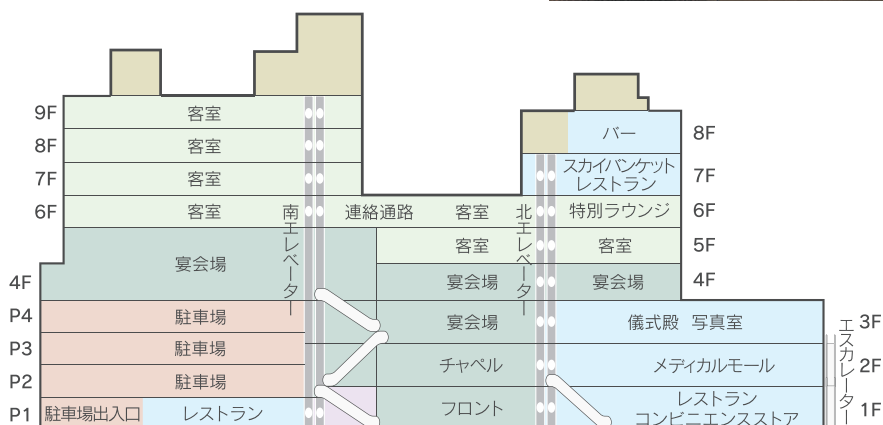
9F 客室
8F 客室
7F 客室
6F 客室
南エレベーター
連絡通路 客室
北エレベーター
バー 8F
スカイバンケット レストラン 7F
特別ラウンジ 6F
宴会場
客室 客室 5F
4F
宴会場 宴会場 4F
P4 駐車場
P3 駐車場
P2 駐車場
P1 駐車場出入口 レストラン
宴会場
チャペル
フロント
儀式殿 写真室 3F
メディカルモール 2F
レストラン コンビニエンスストア 1F
エスカレーター